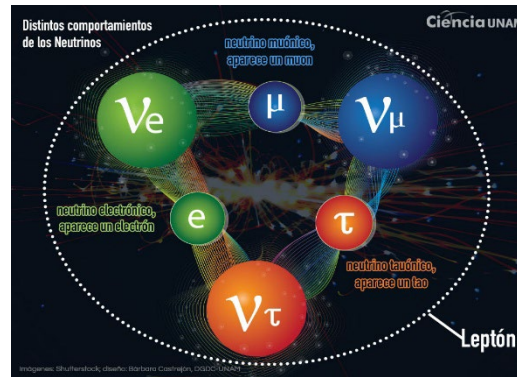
Distintos comportamientos de los Neutrinos

Ciencia UNAM

neutrino muónico, aparece un muon

$\nu_e$

$\mu$

$\nu_\mu$

neutrino electrónico, aparece un electrón

e

$\tau$

neutrino tauónico, aparece un tao

$\nu_\tau$

Leptón

Imágenes: Shutterstock; diseño: Bárbara Castrejón, DGDC-UNAM